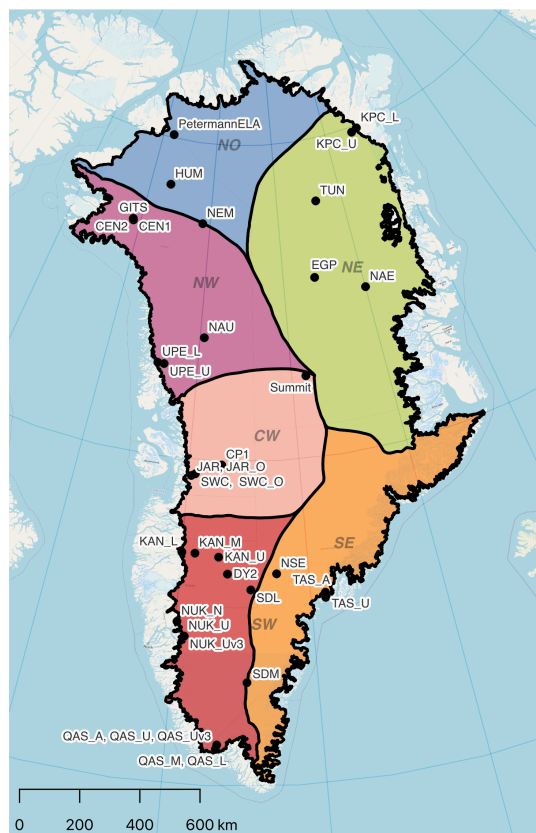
PetermannELA
NO
KPC_L
KPC_U
HUM
TUN
GITS
NEM
CEN2
CEN1
EGP
NE
NAE
NW
NAU
UPE_L
UPE_U
Summit
CW
CP1
JAR, JAR_O
SWC, SWC_O
SE
KAN_L
KAN_M
KAN_U
NSE
DY2
TAS_A
SDL
TAS_U
NUK_N
NUK_U
SW
NUK_Uv3
SDM
QAS_A, QAS_U, QAS_Uv3
QAS_M, QAS_L
0
200
400
600 km